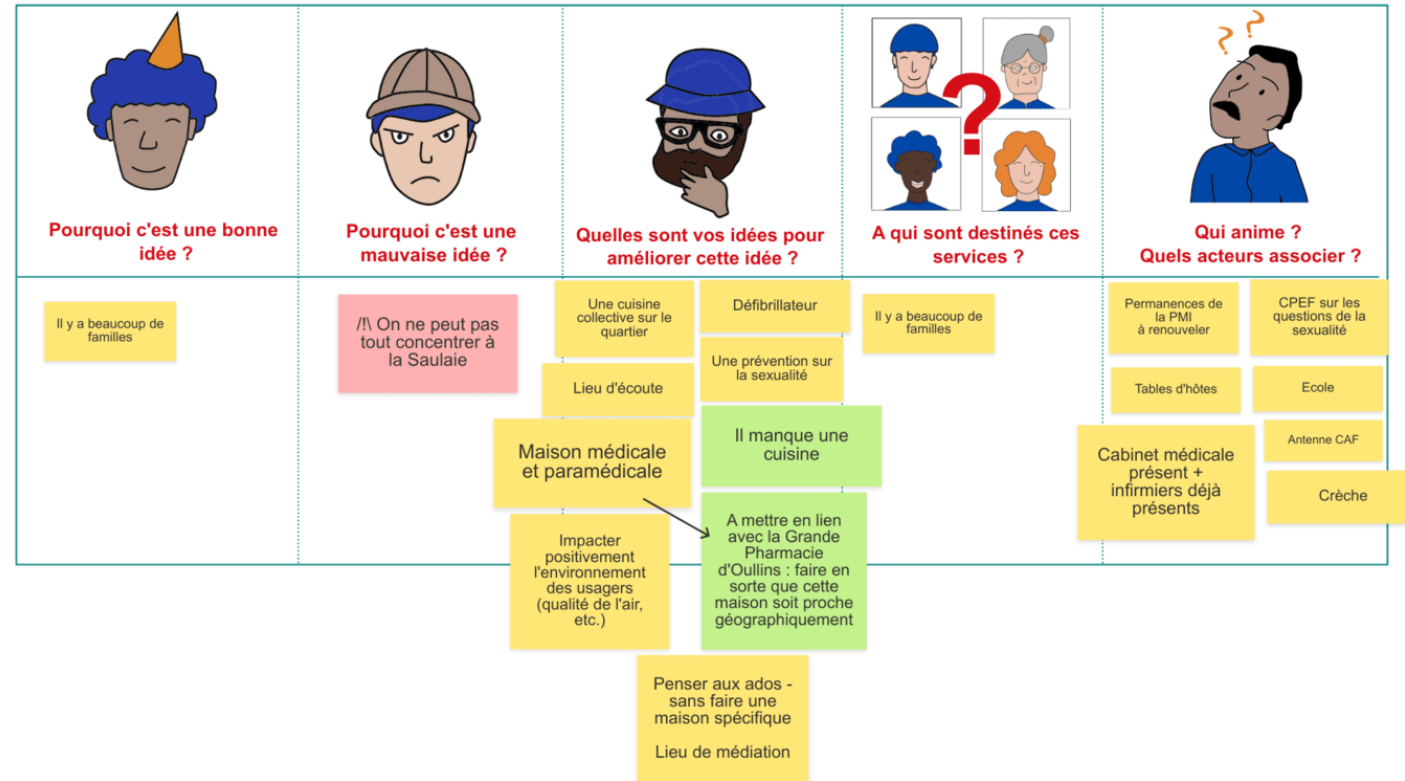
Pourquoi c'est une bonne idée ?

Il y a beaucoup de familles

Pourquoi c'est une mauvaise idée ?

/!\ On ne peut pas tout concentrer à la Saulaie

Quelles sont vos idées pour améliorer cette idée ?

Une cuisine collective sur le quartier

Défibrillateur

Une prévention sur la sexualité

Lieu d'écoute

Il manque une cuisine

Maison médicale et paramédicale

A mettre en lien avec la Grande Pharmacie d'Oullins : faire en sorte que cette maison soit proche géographiquement

Impacter positivement l'environnement des usagers (qualité de l'air, etc.)

Penser aux ados - sans faire une maison spécifique

Lieu de médiation

A qui sont destinés ces services ?

Il y a beaucoup de familles

Qui anime ?
Quels acteurs associer ?

Permanences de la PMI à renouveler

CPEF sur les questions de la sexualité

Tables d'hôtes

Ecole

Antenne CAF

Cabinet médicale présent + infirmiers déjà présents

Crèche